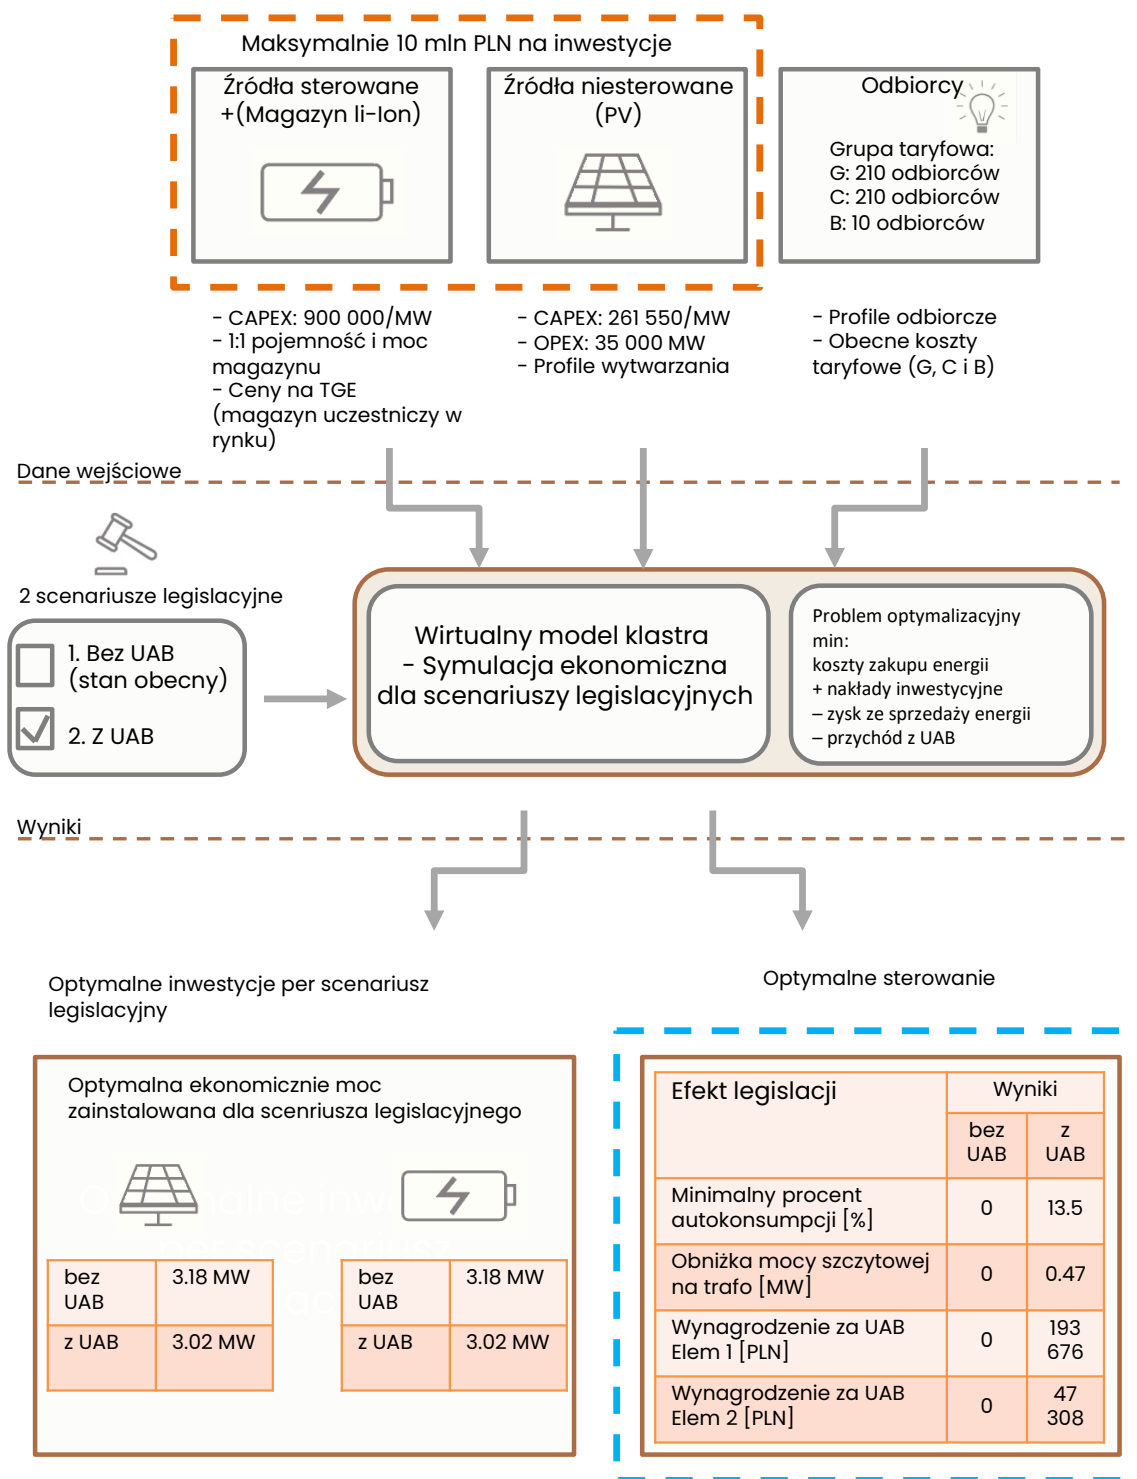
Maksymalnie 10 mln PLN na inwestycje

Źródła sterowane +(Magazyn li-Ion)

Źródła niesterowane (PV)

Odbiorcy

Grupa taryfowa:
G: 210 odbiorców
C: 210 odbiorców
B: 10 odbiorców

- CAPEX: 900 000/MW
- 1:1 pojemność i moc magazynu
- Ceny na TGE (magazyn uczestniczy w rynku)

- CAPEX: 261 550/MW
- OPEX: 35 000 MW
- Profile wytwarzania

- Profile odbiorcze
- Obecne koszty taryfowe (G, C i B)

Dane wejściowe

2 scenariusze legislacyjne

1. Bez UAB (stan obecny)
2. Z UAB

Wirtualny model klastra
- Symulacja ekonomiczna dla scenariuszy legislacyjnych

Problem optymalizacyjny
min:
koszty zakupu energii
+ nakłady inwestycyjne
– zysk ze sprzedaży energii
– przychód z UAB

Wyniki

Optymalne inwestycje per scenariusz legislacyjny

Optymalne sterowanie

Optymalna ekonomicznie moc zainstalowana dla scenriusza legislacyjnego

| bez UAB | 3.18 MW |
|---|---|
| z UAB | 3.02 MW |

| bez UAB | 3.18 MW |
|---|---|
| z UAB | 3.02 MW |

| Efekt legislacji | Wyniki | |
|---|---|---|
| | bez UAB | z UAB |
| Minimalny procent autokonsumpcji [%] | 0 | 13.5 |
| Obniżka mocy szczytowej na trafo [MW] | 0 | 0.47 |
| Wynagrodzenie za UAB Elem 1 [PLN] | 0 | 193 676 |
| Wynagrodzenie za UAB Elem 2 [PLN] | 0 | 47 308 |